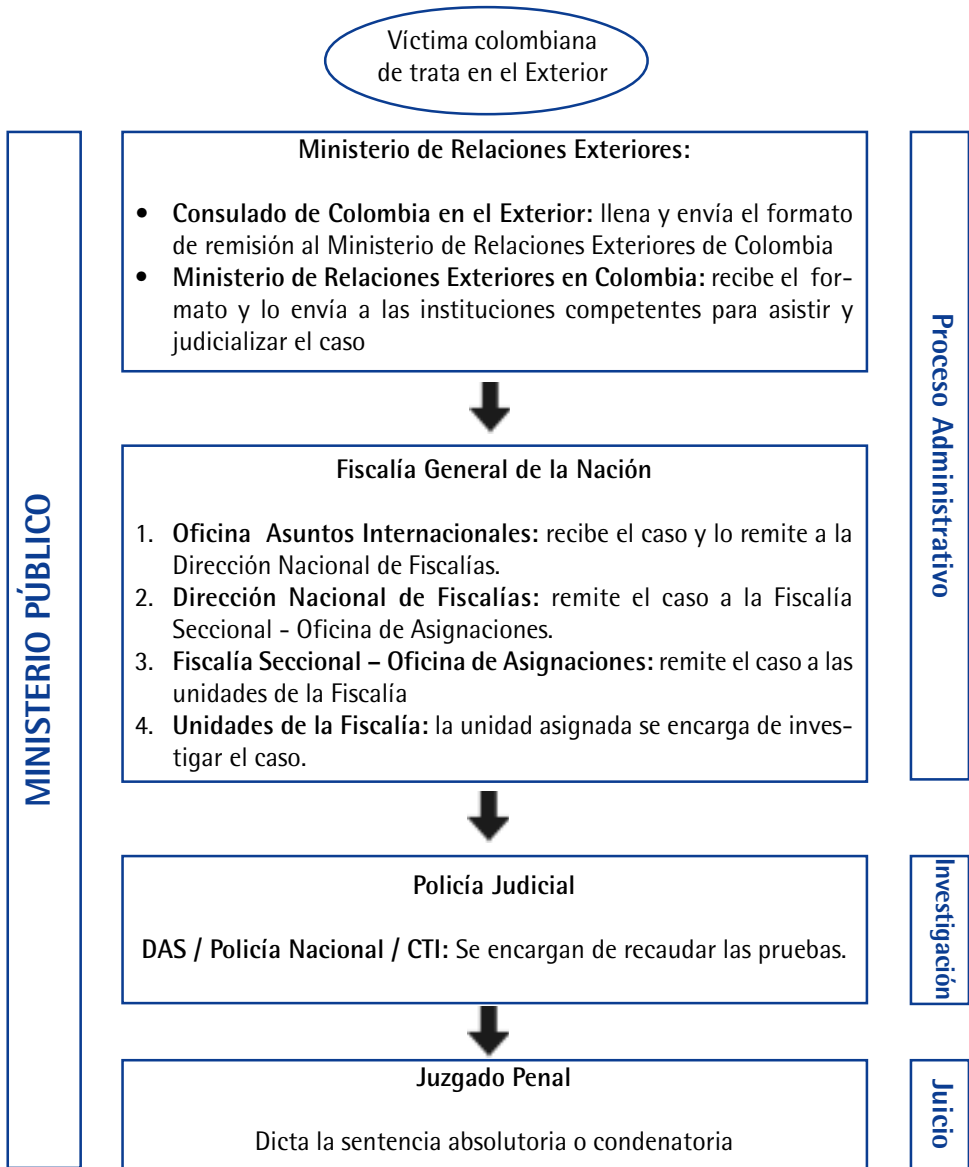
Víctima colombiana de trata en el Exterior

MINISTERIO PÚBLICO

Ministerio de Relaciones Exteriores:

• **Consulado de Colombia en el Exterior:** llena y envía el formato de remisión al Ministerio de Relaciones Exteriores de Colombia
• **Ministerio de Relaciones Exteriores en Colombia:** recibe el formato y lo envía a las instituciones competentes para asistir y judicializar el caso

Fiscalía General de la Nación

1. **Oficina Asuntos Internacionales:** recibe el caso y lo remite a la Dirección Nacional de Fiscalías.
2. **Dirección Nacional de Fiscalías:** remite el caso a la Fiscalía Seccional - Oficina de Asignaciones.
3. **Fiscalía Seccional – Oficina de Asignaciones:** remite el caso a las unidades de la Fiscalía
4. **Unidades de la Fiscalía:** la unidad asignada se encarga de investigar el caso.

Proceso Administrativo

Policía Judicial

**DAS / Policía Nacional / CTI:** Se encargan de recaudar las pruebas.

Investigación

Juzgado Penal

Dicta la sentencia absolutoria o condenatoria

Juicio